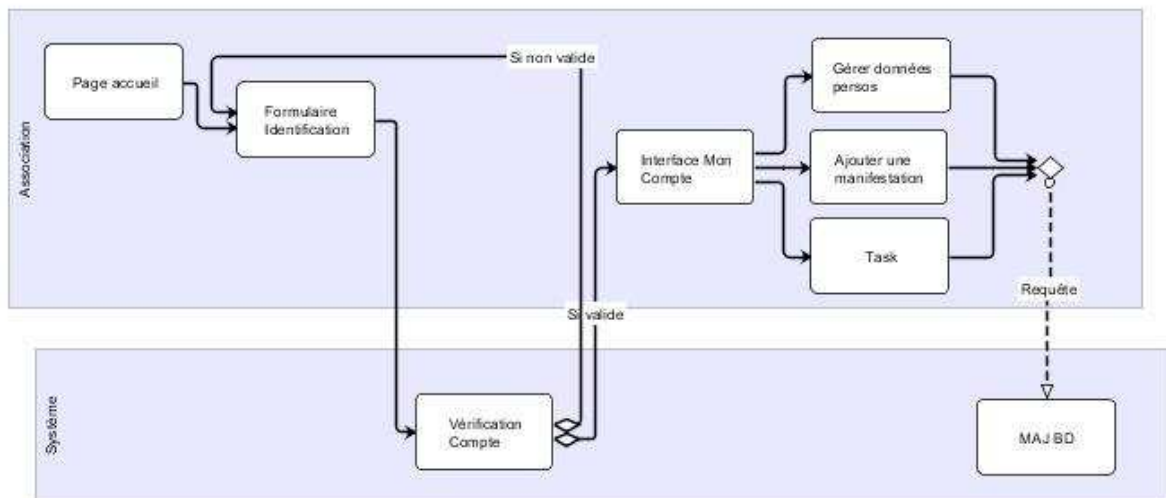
Association

Page accueil

Formulaire Identification

Si non valide

Interface Mon Compte

Gérer données persos

Ajouter une manifestation

Task

Requête

Si valide

Système

Vérification Compte

MAJ BD